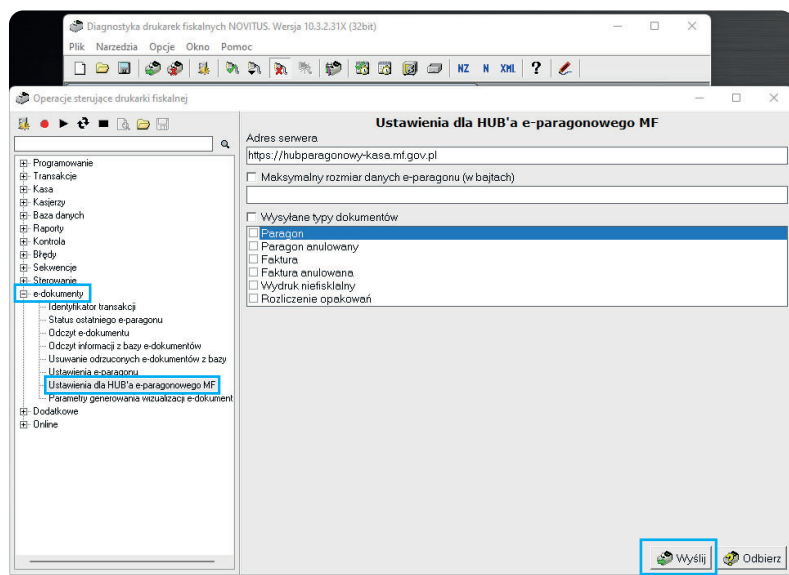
Diagnostyka drukarek fiskalnych NOVITUS. Wersja 10.3.2.31X (32bit)

Plik Narzedzia Opcje Okno Pomoc

NZ N XML ?

Operacje sterujące drukarki fiskalnej

Programowanie
Transakcje
Kasa
Kasjerzy
Baza danych
Raporty
Kontrola
Błędy
Sekwencje
Sterowanie
e-dokumenty
Identyfikator transakcji
Status ostatniego e-paragonu
Odczyt e-dokumentu
Odczyt informacji z bazy e-dokumentów
Usuwanie odrzuconych e-dokumentów z bazy
Ustawienia e-paragonu
Ustawienia dla HUB'a e-paragonowego MF
Parametry generowania wizualizacji e-dokument
Dodatkowe
Online

Ustawienia dla HUB'a e-paragonowego MF

Adres serwera
https://hubparagonowy-kasa.mf.gov.pl

Maksymalny rozmiar danych e-paragonu (w bajtach)

Wysyłane typy dokumentów
Paragon
Paragon anulowany
Faktura
Faktura anulowana
Wydruk niefisklalny
Rozliczenie opakowań

Wyślij
Odbierz